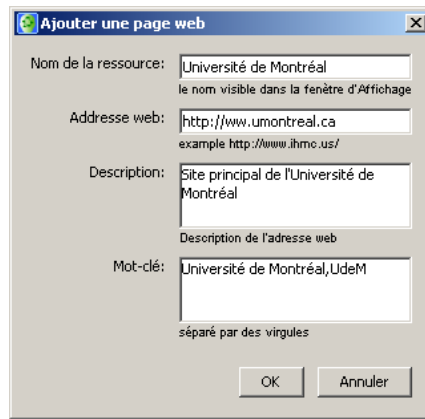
Ajouter une page web

Nom de la ressource: Université de Montréal
le nom visible dans la fenêtre d'Affichage

Addresse web: http://ww.umontreal.ca
example http://www.ihmc.us/

Description: Site principal de l'Université de Montréal
Description de l'adresse web

Mot-clé: Université de Montréal,UdeM
séparé par des virgules

OK
Annuler